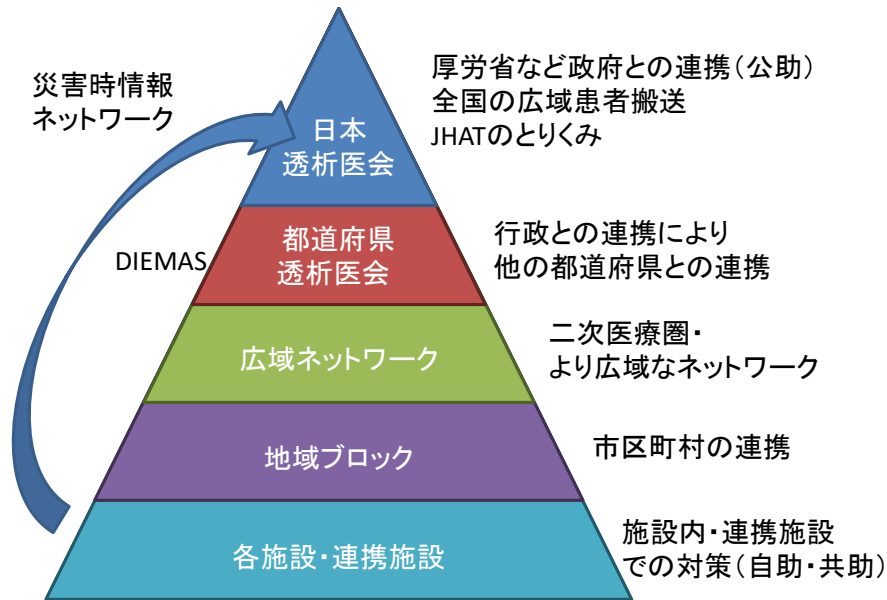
災害時情報
ネットワーク

日本
透析医会

厚労省など政府との連携（公助）
全国の広域患者搬送
JHATのとりくみ

DIEMAS

都道府県
透析医会

行政との連携により
他の都道府県との連携

広域ネットワーク

二次医療圏・
より広域なネットワーク

地域ブロック

市区町村の連携

各施設・連携施設

施設内・連携施設
での対策（自助・共助）